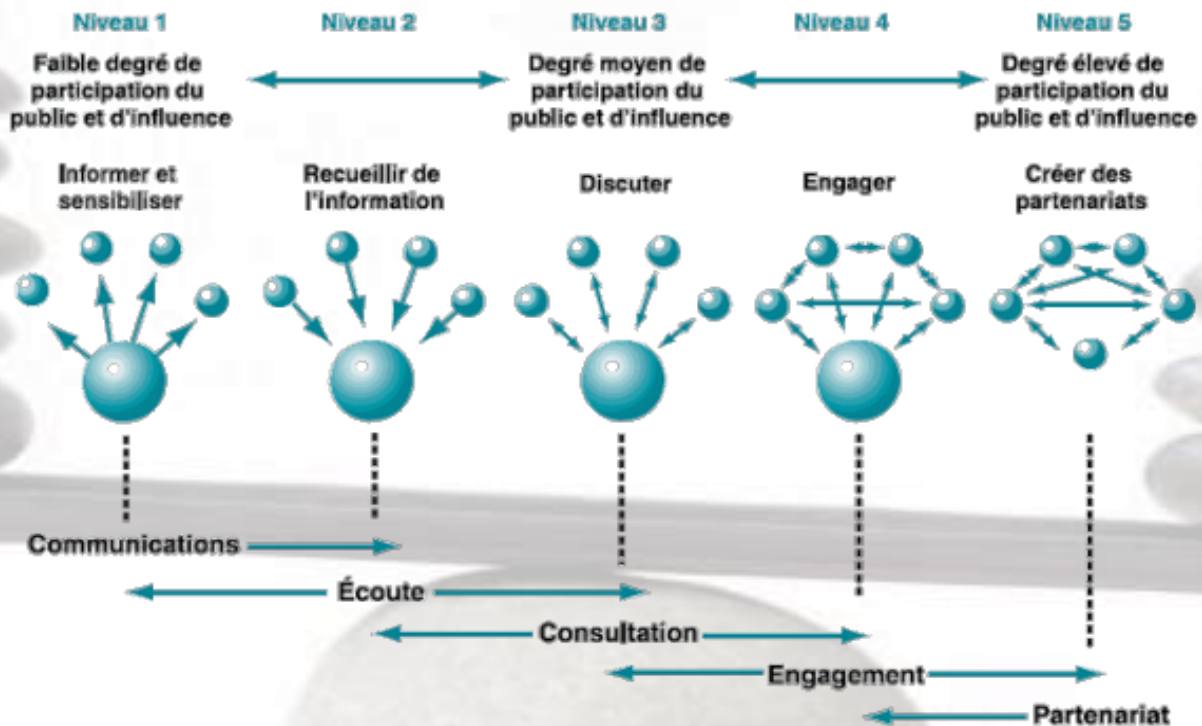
Niveau 1

Niveau 2

Niveau 3

Niveau 4

Niveau 5

Faible degré de participation du public et d'influence

Degré moyen de participation du public et d'influence

Degré élevé de participation du public et d'influence

Informer et sensibiliser

Recueillir de l'information

Discuter

Engager

Créer des partenariats

Communications

Écoute

Consultation

Engagement

Partenariat